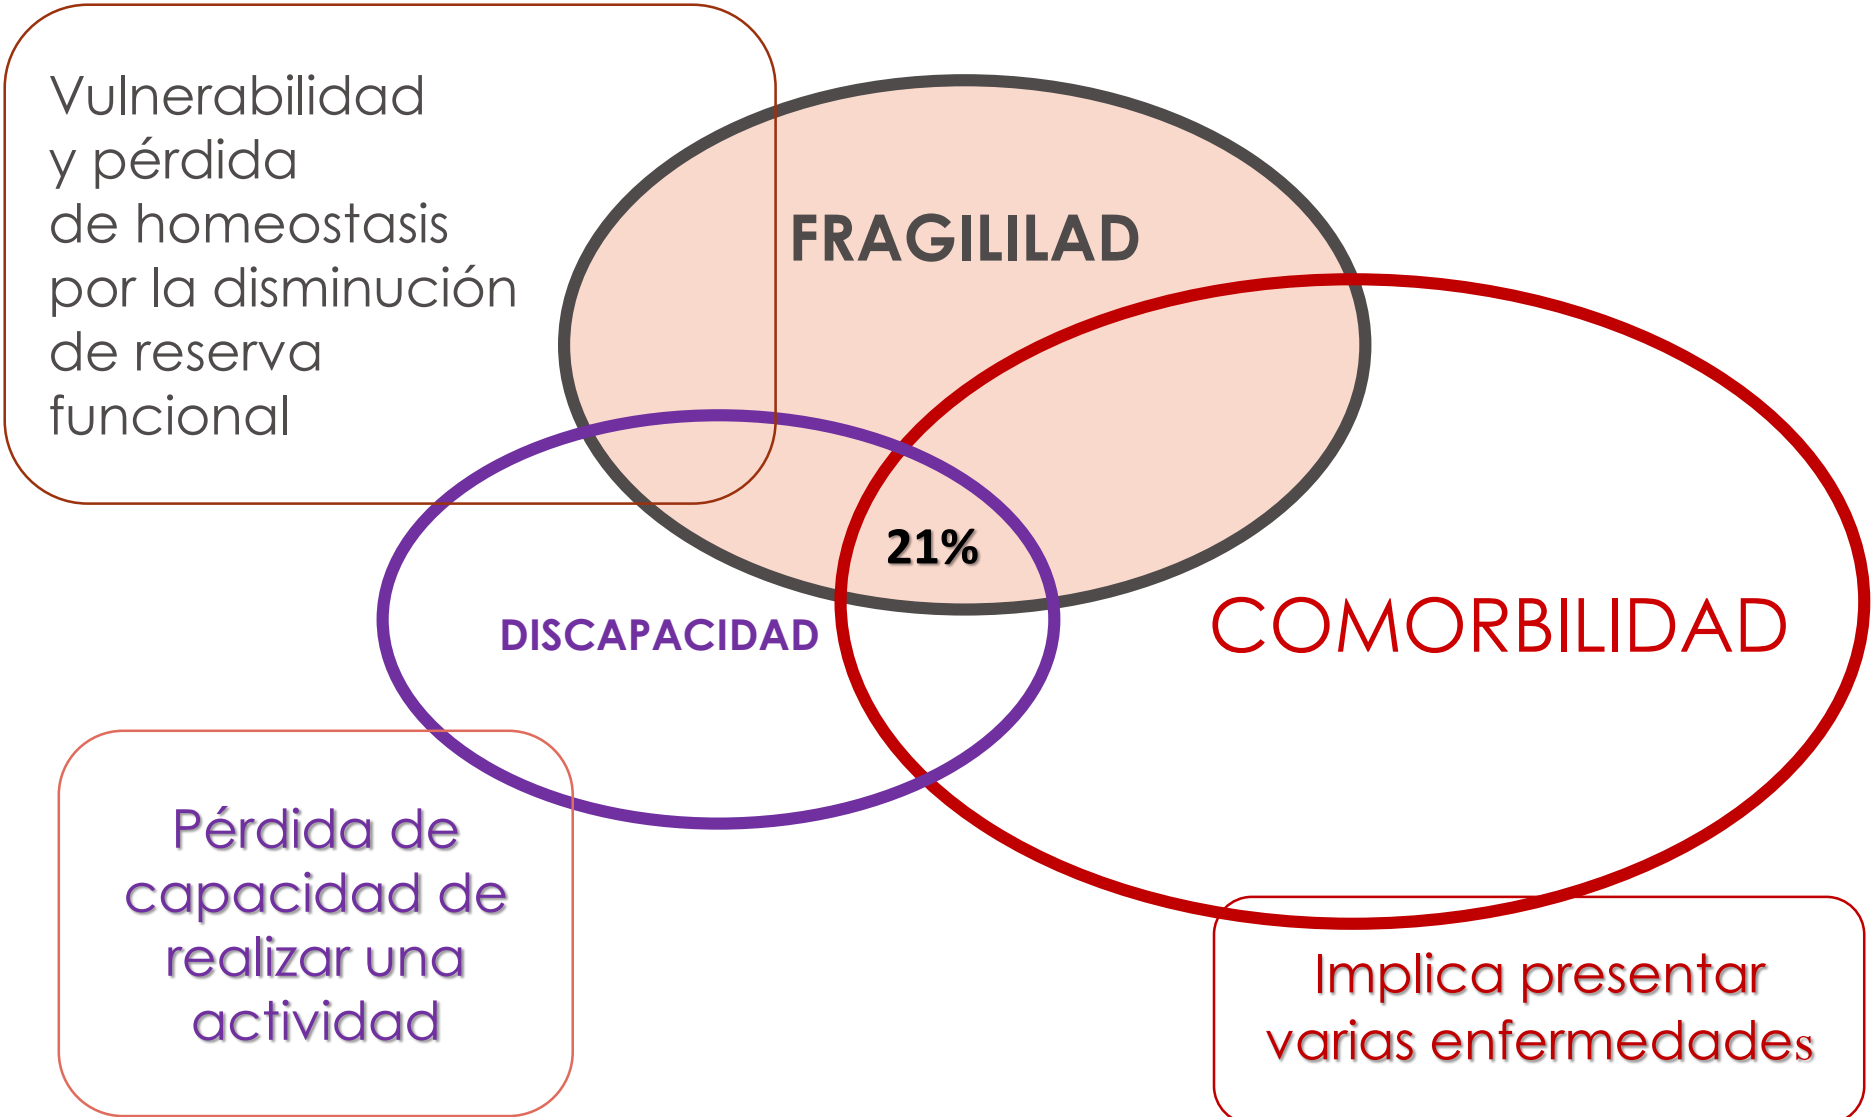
Vulnerabilidad y pérdida de homeostasis por la disminución de reserva funcional

FRAGILILAD

21%

DISCAPACIDAD

COMORBILIDAD

Pérdida de capacidad de realizar una actividad

Implica presentar varias enfermedades